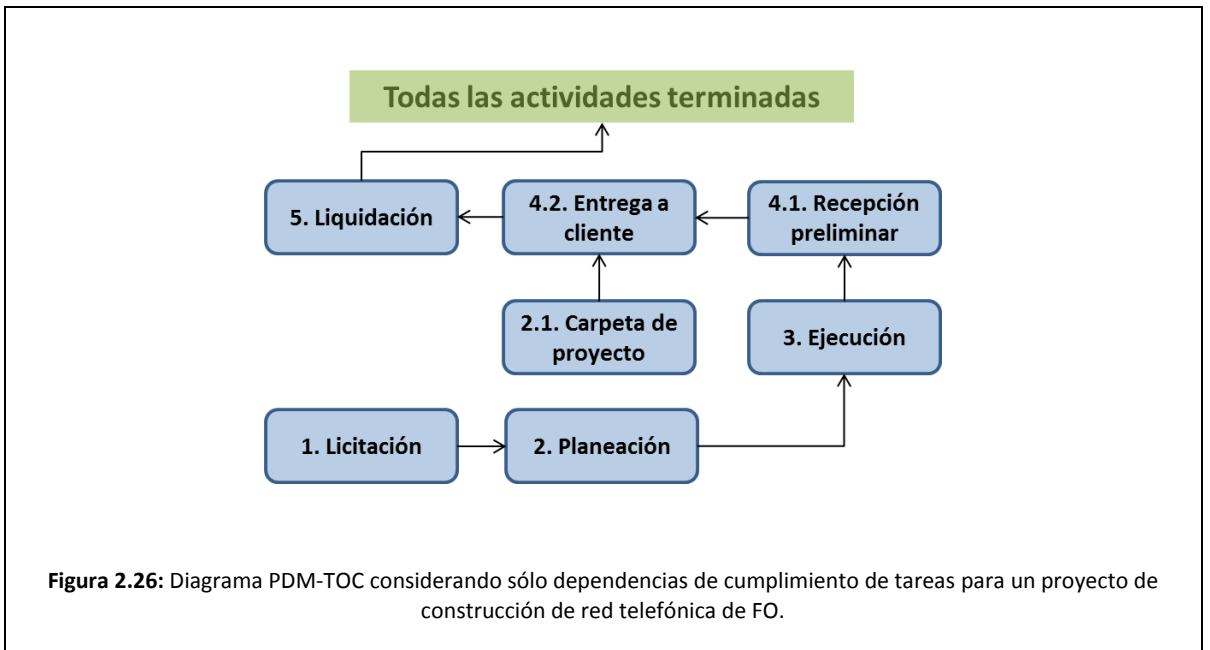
Todas las actividades terminadas

5. Liquidación

4.2. Entrega a cliente

4.1. Recepción preliminar

2.1. Carpeta de proyecto

3. Ejecución

1. Licitación

2. Planeación

**Figura 2.26:** Diagrama PDM-TOC considerando sólo dependencias de cumplimiento de tareas para un proyecto de construcción de red telefónica de FO.